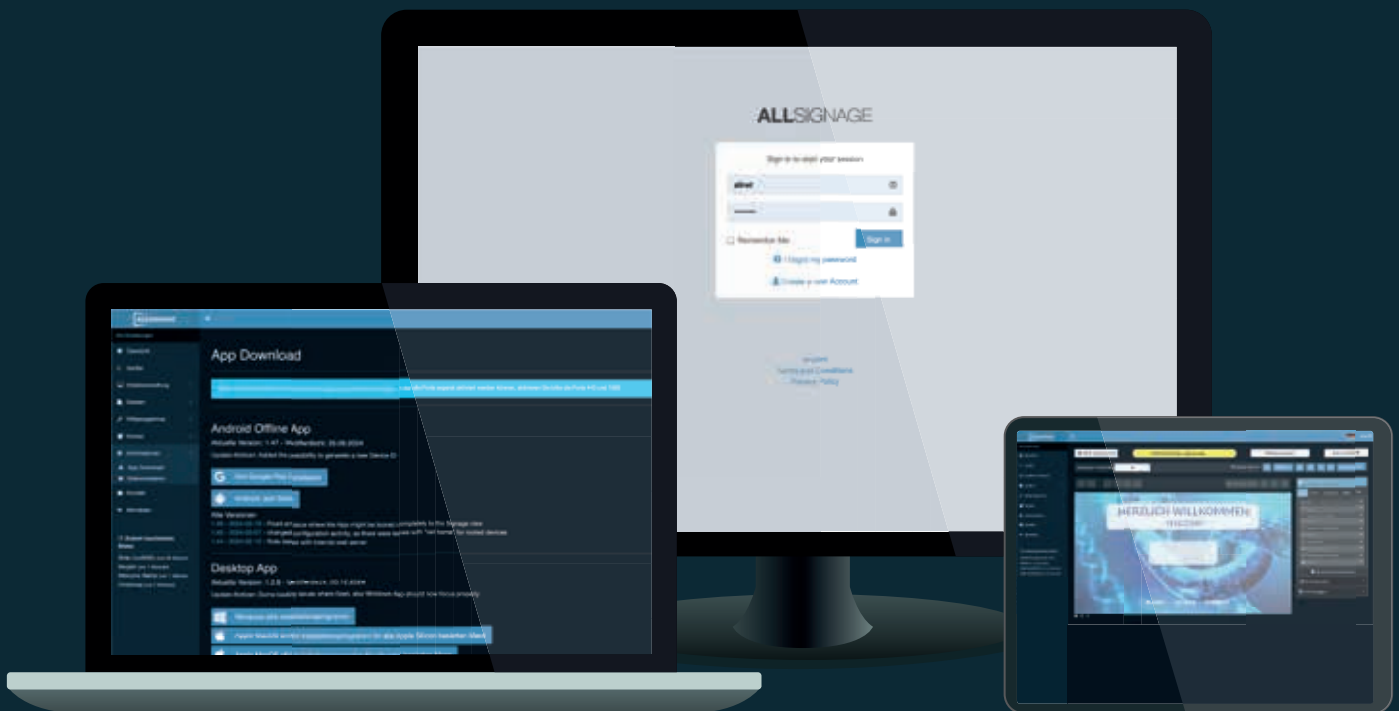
ALLSIGNAGE

Sign in to start your session

Remember Me

Sign In

I forgot my password

Create a new Account

Terms and Conditions

Privacy Policy

App Download

Android Offline App

Aktuelle Version: 1.47 - Veröffentlicht: 26.08.2024

Alte Versionen

Desktop App

Aktuelle Version: 1.2.8

HERZLICH WILLKOMMEN!

WELCOME